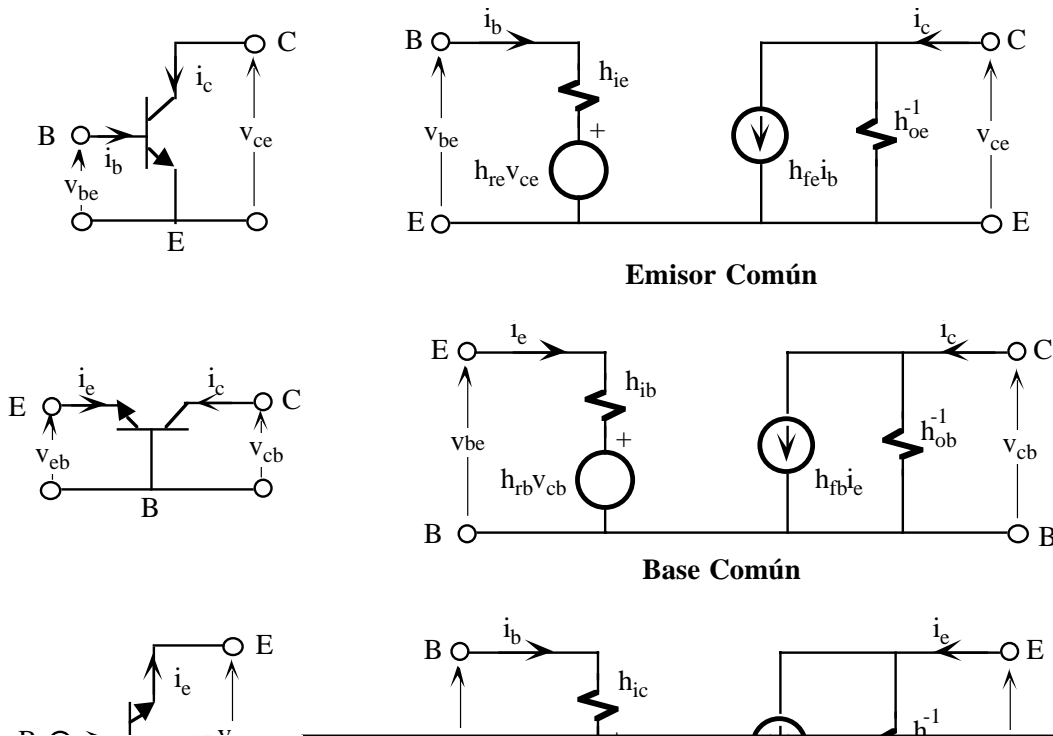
C
$i_c$
B
$i_b$
$v_{ce}$
$v_{be}$
E

B
$i_b$
$h_{ie}$
+
$v_{be}$
$h_{re}v_{ce}$
$h_{fe}i_b$
$i_c$
C
$h_{oe}^{-1}$
$v_{ce}$
E
E

**Emisor Común**

E
$i_e$
$i_c$
C
$v_{eb}$
$v_{cb}$
B

E
$i_e$
$h_{ib}$
+
vbe
$h_{rb}v_{cb}$
$h_{fb}i_e$
$i_c$
C
$h_{ob}^{-1}$
$v_{cb}$
B
B

**Base Común**

E
$i_e$
B
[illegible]

B
$i_b$
$h_{ic}$
$i_e$
E
$h^{-1}$